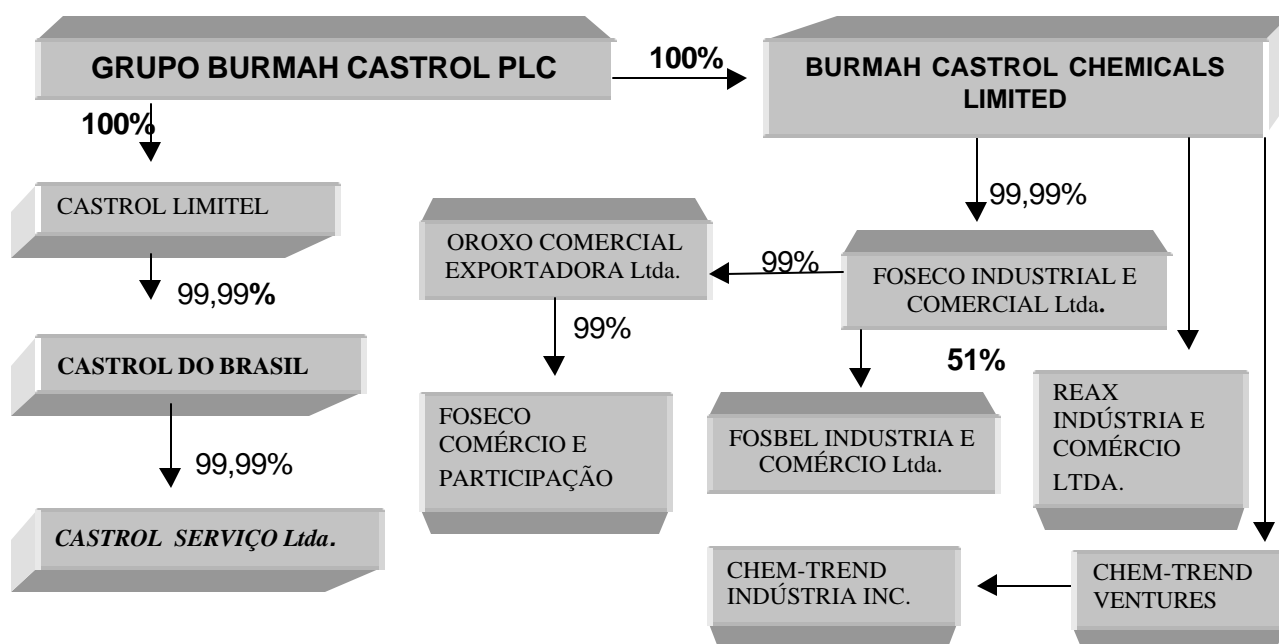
GRUPO BURMAH CASTROL PLC

100%

BURMAH CASTROL CHEMICALS LIMITED

100%

CASTROL LIMITEL

99,99%

CASTROL DO BRASIL

99,99%

CASTROL SERVIÇO Ltda.

99,99%

OROXO COMERCIAL EXPORTADORA Ltda.

99%

FOSECO INDUSTRIAL E COMERCIAL Ltda.

99%

FOSECO COMÉRCIO E PARTICIPAÇÃO

51%

FOSBEL INDUSTRIA E COMÉRCIO Ltda.

REAX INDÚSTRIA E COMÉRCIO LTDA.

CHEM-TREND INDÚSTRIA INC.

CHEM-TREND VENTURES